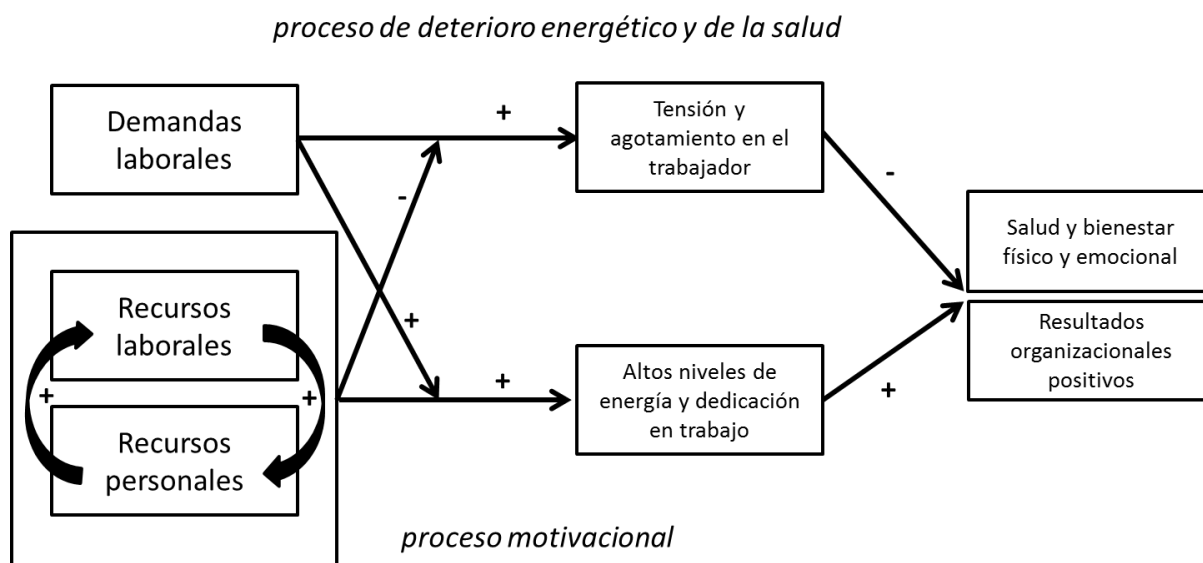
proceso de deterioro energético y de la salud

Demandas laborales

+

Tensión y agotamiento en el trabajador

-

-

Salud y bienestar físico y emocional

Recursos laborales

+

Resultados organizacionales positivos

+

+

+

Altos niveles de energía y dedicación en trabajo

+

Recursos personales

proceso motivacional